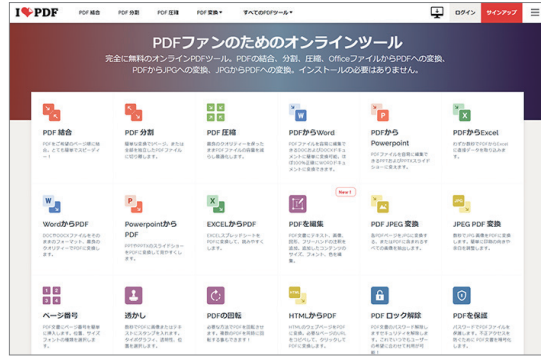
I♥PDF PDF結合 PDF分割 PDF圧縮 PDF変換 すべてのPDFツール ログイン サインアップ

PDFファンのためのオンラインツール

完全に無料のオンラインPDFツール。PDFの結合、分割、圧縮、OfficeファイルからPDFへの変換、PDFからJPGへの変換、JPGからPDFへの変換。インストールの必要はありません。

PDF結合
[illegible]

PDF分割
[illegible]

PDF圧縮
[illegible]

PDFからWord
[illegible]

PDFからPowerpoint
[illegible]

PDFからExcel
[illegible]

WordからPDF
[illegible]

PowerpointからPDF
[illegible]

EXCELからPDF
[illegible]

New!
PDFを編集
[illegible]

PDF JPEG 変換
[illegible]

JPEG PDF 変換
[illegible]

ページ番号
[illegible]

透かし
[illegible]

PDFの回転
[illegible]

HTMLからPDF
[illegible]

PDF ロック解除
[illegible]

PDFを保護
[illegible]